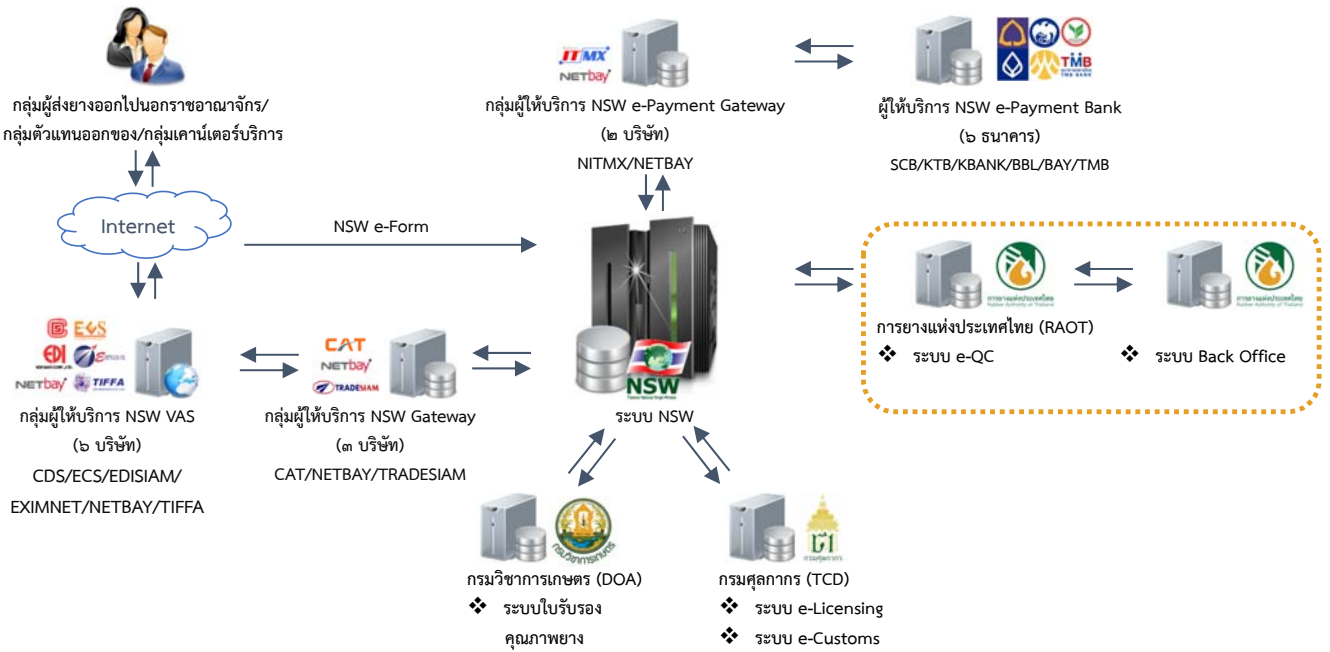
กลุ่มผู้ส่งยางออกไปนอกราชอาณาจักร/ กลุ่มตัวแทนออกของ/กลุ่มเคาน์เตอร์บริการ

Internet

NSW e-Form

ITMX NETbay

กลุ่มผู้ให้บริการ NSW e-Payment Gateway (๒ บริษัท) NITMX/NETBAY

TMB

ผู้ให้บริการ NSW e-Payment Bank (๖ ธนาคาร) SCB/KTB/KBANK/BBL/BAY/TMB

E-CS EDI NETbay TIFFA

กลุ่มผู้ให้บริการ NSW VAS (๖ บริษัท) CDS/ECS/EDISIAM/ EXIMNET/NETBAY/TIFFA

CAT NETbay TRADESIAM

กลุ่มผู้ให้บริการ NSW Gateway (๓ บริษัท) CAT/NETBAY/TRADESIAM

NSW

ระบบ NSW

การยางแห่งประเทศไทย (RAOT)

❖ ระบบ e-QC

❖ ระบบ Back Office

กรมวิชาการเกษตร (DOA)

❖ ระบบใบรับรองคุณภาพยาง

กรมศุลกากร (TCD)

❖ ระบบ e-Licensing

❖ ระบบ e-Customs